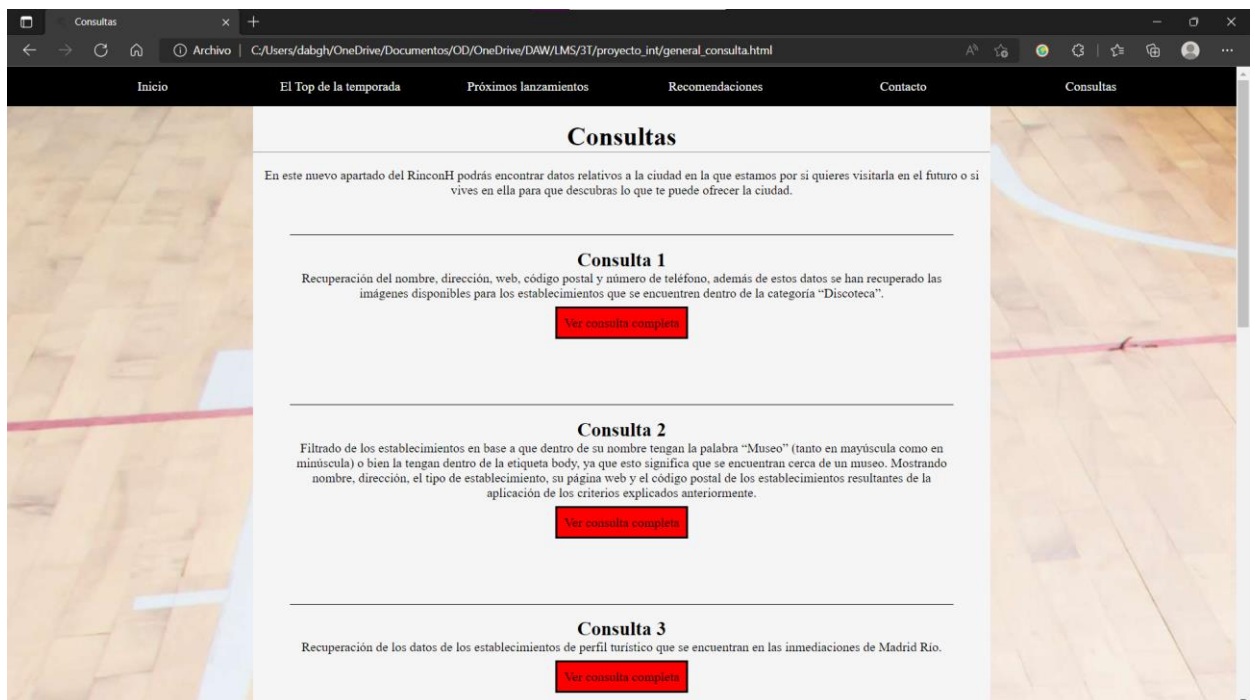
Consultas

Archivo | C:/Users/dabgh/OneDrive/Documentos/OD/OneDrive/DAW/LMS/3T/proyecto_int/general_consulta.html

Inicio El Top de la temporada Próximos lanzamientos Recomendaciones Contacto Consultas

Consultas

En este nuevo apartado del RinconH podrás encontrar datos relativos a la ciudad en la que estamos por si quieres visitarla en el futuro o si vives en ella para que descubras lo que te puede ofrecer la ciudad.

Consulta 1

Recuperación del nombre, dirección, web, código postal y número de teléfono, además de estos datos se han recuperado las imágenes disponibles para los establecimientos que se encuentren dentro de la categoría "Discoteca".

Ver consulta completa

Consulta 2

Filtrado de los establecimientos en base a que dentro de su nombre tengan la palabra "Museo" (tanto en mayúscula como en minúscula) o bien la tengan dentro de la etiqueta body, ya que esto significa que se encuentran cerca de un museo. Mostrando nombre, dirección, el tipo de establecimiento, su página web y el código postal de los establecimientos resultantes de la aplicación de los criterios explicados anteriormente.

Ver consulta completa

Consulta 3

Recuperación de los datos de los establecimientos de perfil turístico que se encuentran en las inmediaciones de Madrid Río.

Ver consulta completa